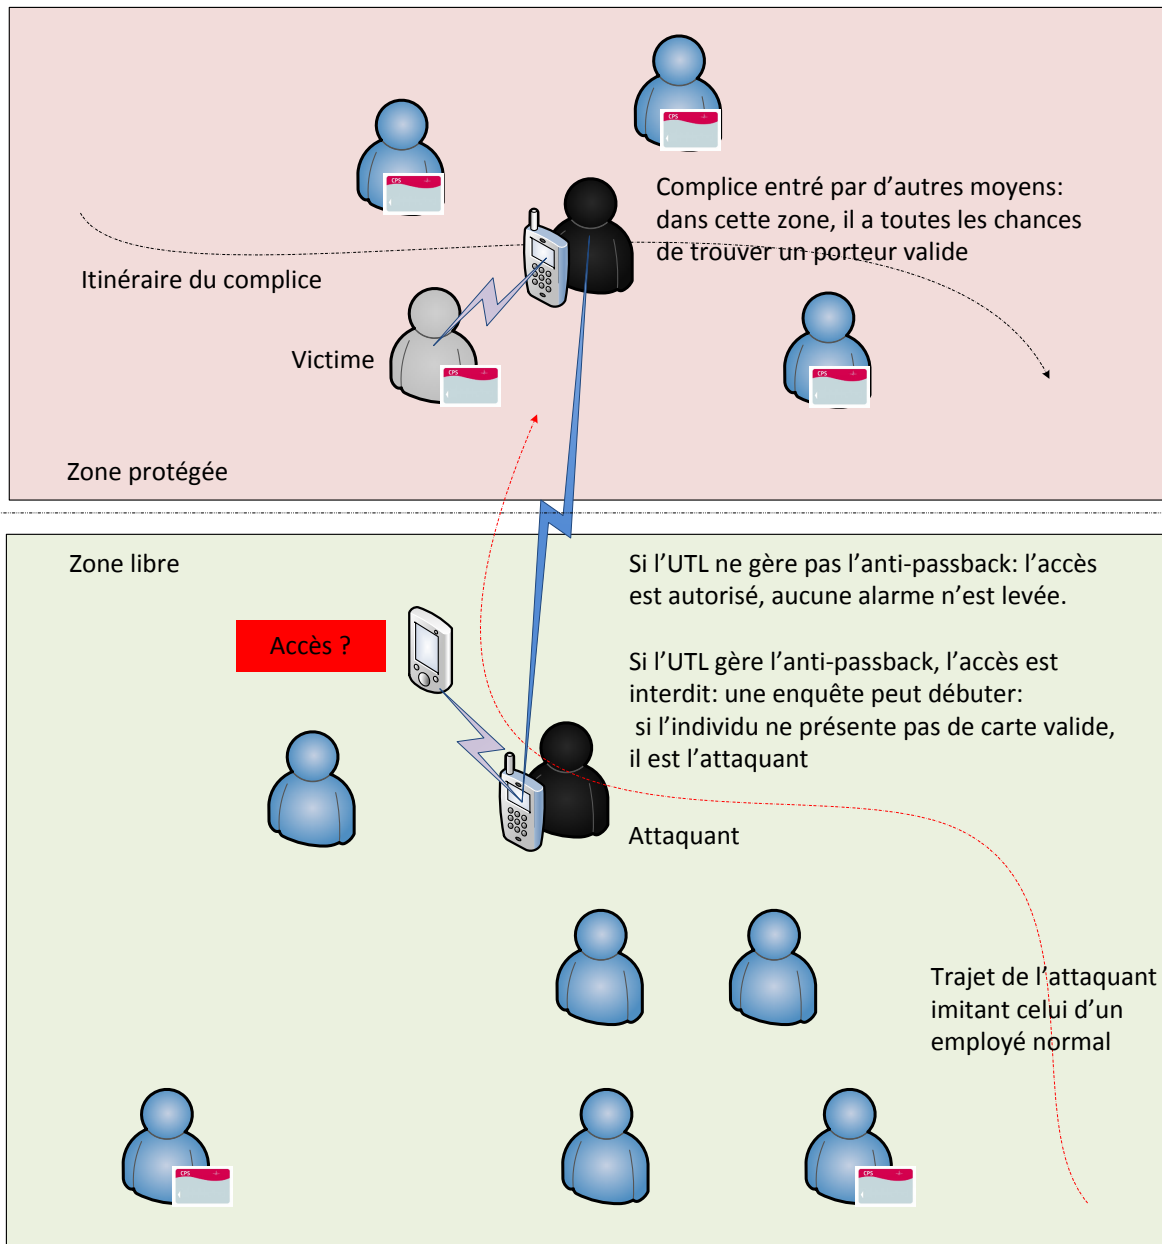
Complice entré par d'autres moyens: dans cette zone, il a toutes les chances de trouver un porteur valide

Itinéraire du complice

Victime

Zone protégée

Zone libre

Si l'UTL ne gère pas l'anti-passback: l'accès est autorisé, aucune alarme n'est levée.

Accès ?

Si l'UTL gère l'anti-passback, l'accès est interdit: une enquête peut débuter: si l'individu ne présente pas de carte valide, il est l'attaquant

Attaquant

Trajet de l'attaquant imitant celui d'un employé normal